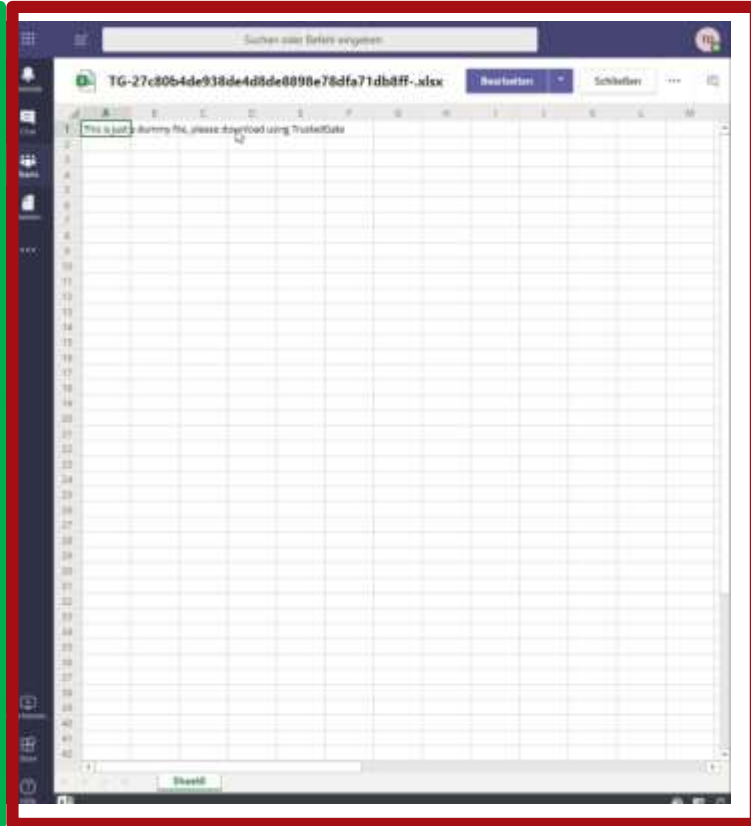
Suchen oder Befehl eingeben

TG-27c80b4de938de4d8de8898e78dfa71db8ff-.xlsx

Bearbeiten

Schließen

...

A B C D E F G H I J K L M

1 This is just a dummy file, please download using TrustedGate

2
3
4
5
6
7
8
9
10
11
12
13
14
15
16
17
18
19
20
21
22
23
24
25
26
27
28
29
30
31
32
33
34
35
36
37
38
39
40
41
42

Sheet0